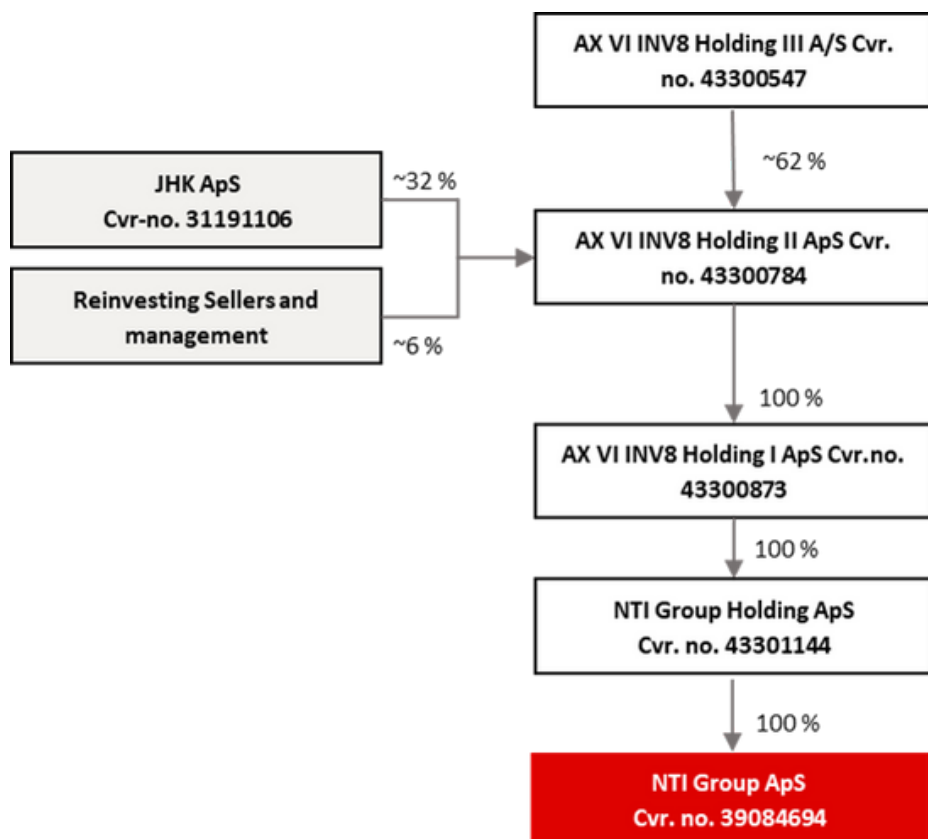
AX VI INV8 Holding III A/S Cvr. no. 43300547

~62 %

JHK ApS
Cvr-no. 31191106

~32 %

Reinvesting Sellers and management

~6 %

AX VI INV8 Holding II ApS Cvr. no. 43300784

100 %

AX VI INV8 Holding I ApS Cvr.no. 43300873

100 %

NTI Group Holding ApS
Cvr. no. 43301144

100 %

NTI Group ApS
Cvr. no. 39084694